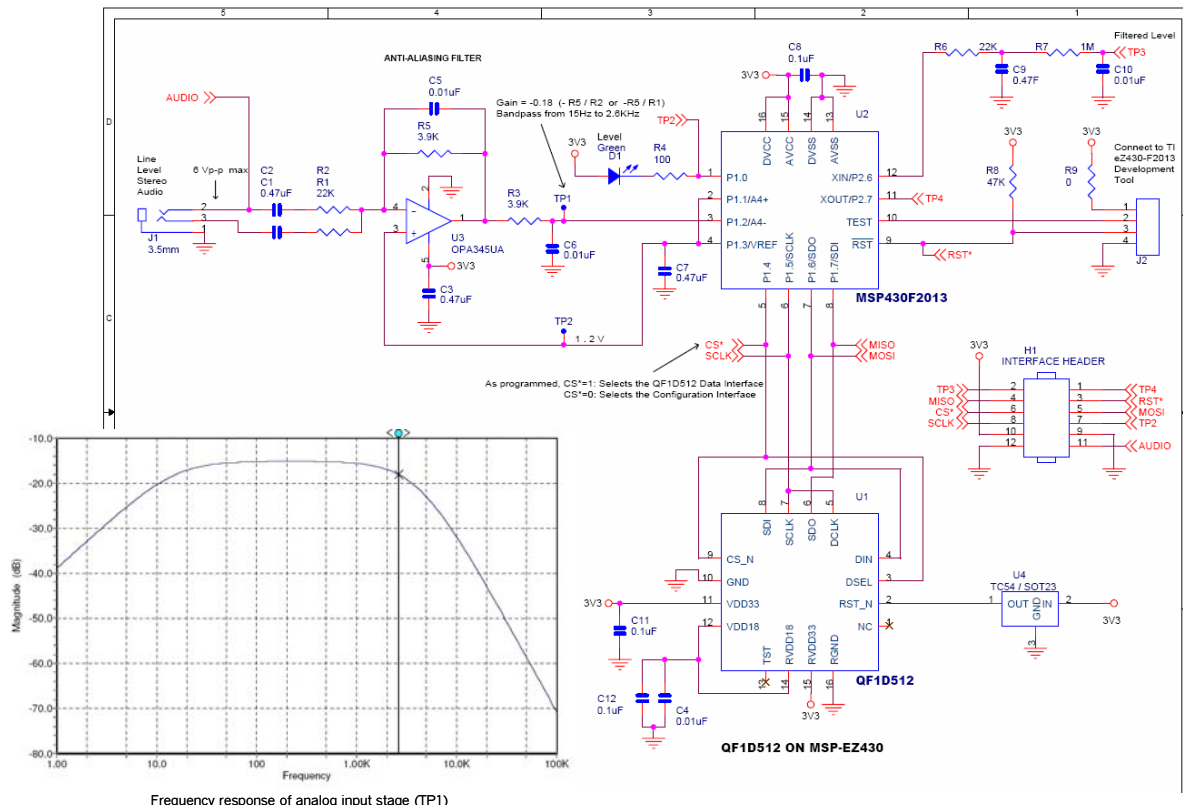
5 4 3 2 1

D

C

ANTI-ALIASING FILTER

AUDIO

C5
0.01uF

R5
3.9K

Gain = -0.18 (- R5 / R2 or -R5 / R1)
Bandpass from 15Hz to 2.6KHz

Line Level Stereo Audio

6 Vp-p max

C2
C1
0.47uF

R2
R1
22K

J1
3.5mm

U3
OPA345UA

3V3

C3
0.47uF

R3
3.9K

TP1

C6
0.01uF

TP2

1 . 2 V

3V3

Level Green
D1

R4
100

TP2

C7
0.47uF

C8
0.1uF

3V3

U2

DVCC AVCC DVSS AVSS

P1.0
P1.1/A4+
P1.2/A4-
P1.3/VREF

XIN/P2.6
XOUT/P2.7
TEST
$\overline{RST}$

P1.4 P1.5/SCLK P1.6/SDO P1.7/SDI

MSP430F2013

TP4

RST*

R6 22K R7 1M

TP3

Filtered Level

C9
0.47F

C10
0.01uF

3V3 3V3

R8
47K

R9
0

Connect to TI eZ430-F2013 Development Tool

J2

CS*
SCLK

MISO
MOSI

As programmed, CS*=1: Selects the QF1D512 Data Interface
CS*=0: Selects the Configuration Interface

3V3

H1
INTERFACE HEADER

TP3
MISO
CS*
SCLK

TP4
RST*
MOSI
TP2
AUDIO

U1

SDI SCLK SDO DCLK

CS_N
GND
VDD33
VDD18

DIN
DSEL
RST_N
NC

TST RVDD18 RVDD33 RGND

QF1D512

3V3

C11
0.1uF

C12
0.1uF

C4
0.01uF

3V3

U4
TC54 / SOT23

OUT GND IN

3V3

QF1D512 ON MSP-EZ430

-10.0
-20.0
-30.0
-40.0
-50.0
-60.0
-70.0
-80.0

Magnitude (dB)

1.00 10.0 100 1.00K 10.0K 100K

Frequency

Frequency response of analog input stage (TP1)